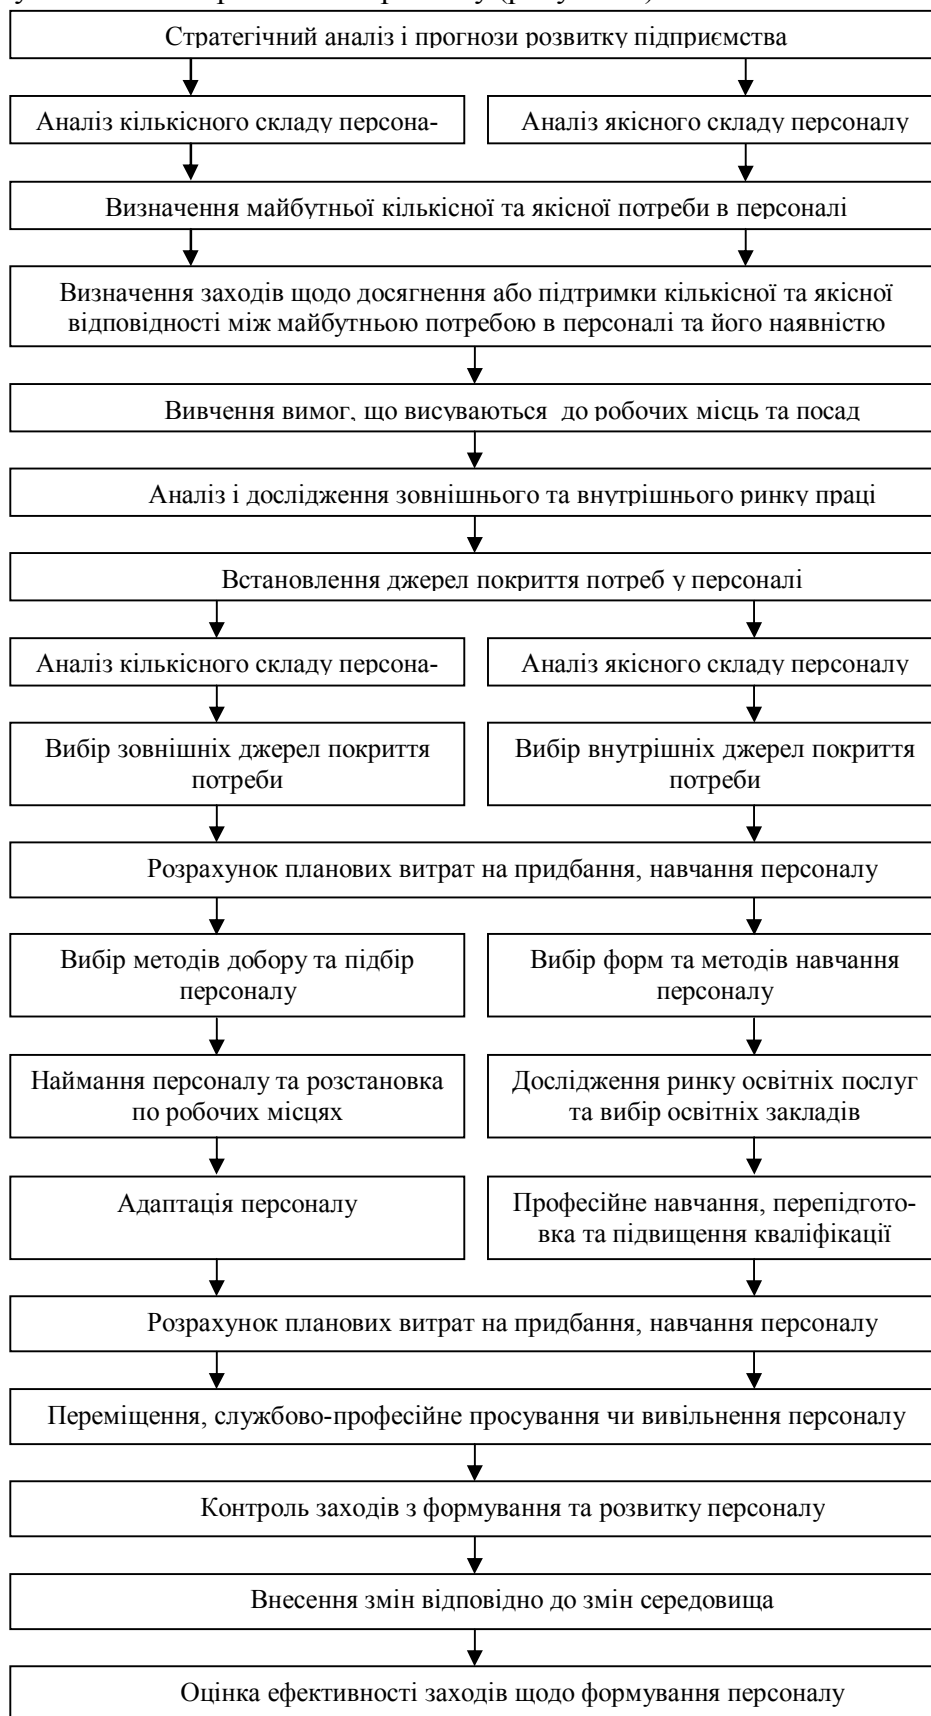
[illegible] (рисунок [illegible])

Стратегічний аналіз і прогнози розвитку підприємства

Аналіз кількісного складу персона-

Аналіз якісного складу персоналу

Визначення майбутньої кількісної та якісної потреби в персоналі

Визначення заходів щодо досягнення або підтримки кількісної та якісної відповідності між майбутньою потребою в персоналі та його наявністю

Вивчення вимог, що висуваються до робочих місць та посад

Аналіз і дослідження зовнішнього та внутрішнього ринку праці

Встановлення джерел покриття потреб у персоналі

Аналіз кількісного складу персона-

Аналіз якісного складу персоналу

Вибір зовнішніх джерел покриття потреби

Вибір внутрішніх джерел покриття потреби

Розрахунок планових витрат на придбання, навчання персоналу

Вибір методів добору та підбір персоналу

Вибір форм та методів навчання персоналу

Наймання персоналу та розстановка по робочих місцях

Дослідження ринку освітніх послуг та вибір освітніх закладів

Адаптація персоналу

Професійне навчання, перепідготовка та підвищення кваліфікації

Розрахунок планових витрат на придбання, навчання персоналу

Переміщення, службово-професійне просування чи вивільнення персоналу

Контроль заходів з формування та розвитку персоналу

Внесення змін відповідно до змін середовища

Оцінка ефективності заходів щодо формування персоналу